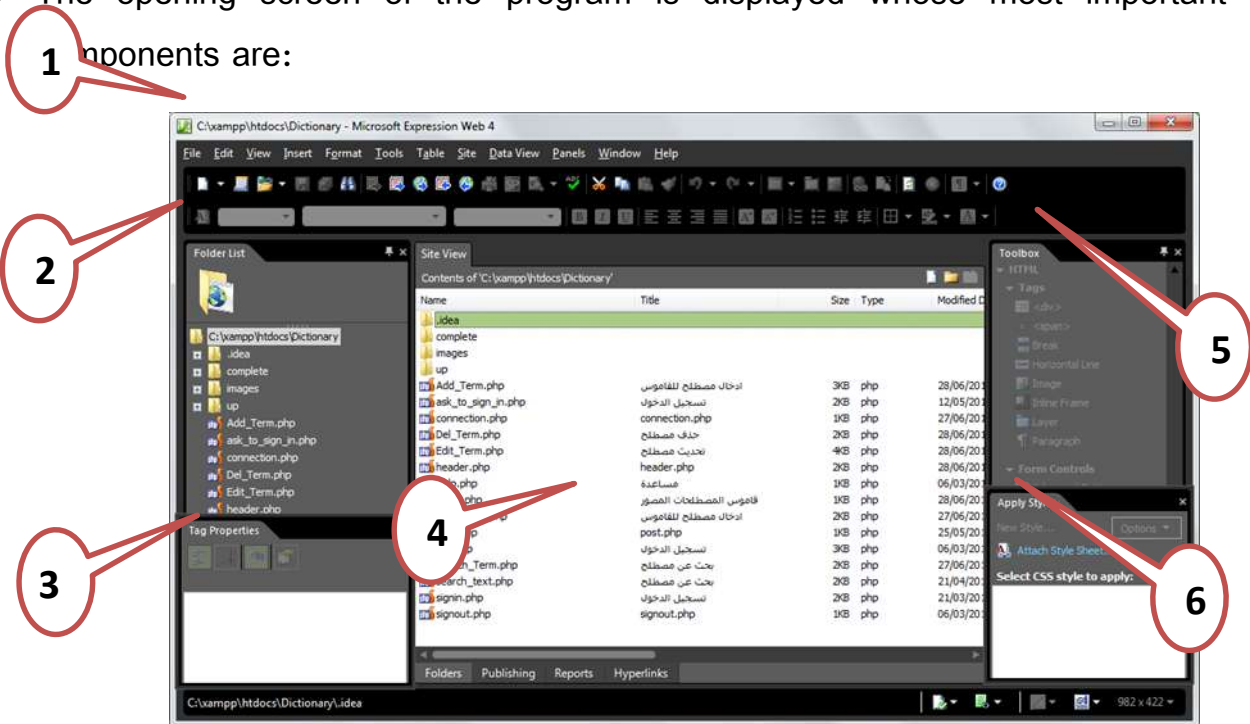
The opening screen of the program is displayed whose most important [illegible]nponents are:

1

2

3

4

5

6

C:\xampp\htdocs\Dictionary - Microsoft Expression Web 4

File Edit View Insert Format Tools Table Site Data View Panels Window Help

Folder List

C:\xampp\htdocs\Dictionary
.idea
complete
images
up
Add_Term.php
ask_to_sign_in.php
connection.php
Del_Term.php
Edit_Term.php
header.php

Tag Properties

Site View

Contents of 'C:\xampp\htdocs\Dictionary'

| Name | Title | Size | Type | Modified D |
|---|---|---|---|---|
| .idea | | | | |
| complete | | | | |
| images | | | | |
| up | | | | |
| Add_Term.php | ادخال مصطلح للقاموس | 3KB | php | 28/06/20 |
| ask_to_sign_in.php | تسجيل الدخول | 2KB | php | 12/05/20 |
| connection.php | connection.php | 1KB | php | 27/06/20 |
| Del_Term.php | حذف مصطلح | 2KB | php | 28/06/20 |
| Edit_Term.php | تحديث مصطلح | 4KB | php | 28/06/20 |
| header.php | header.php | 2KB | php | 28/06/20 |
| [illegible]p.php | مساعدة | 1KB | php | 06/03/20 |
| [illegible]php | قاموس المصطلحات المصور | 1KB | php | 28/06/20 |
| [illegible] | ادخال مصطلح للقاموس | 2KB | php | 27/06/20 |
| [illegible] | post.php | 1KB | php | 25/05/20 |
| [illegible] | تسجيل الدخول | 3KB | php | 06/03/20 |
| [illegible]h_Term.php | بحث عن مصطلح | 2KB | php | 27/06/20 |
| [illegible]earch_text.php | بحث عن مصطلح | 2KB | php | 21/04/20 |
| signin.php | تسجيل الدخول | 2KB | php | 21/03/20 |
| signout.php | signout.php | 1KB | php | 06/03/20 |

Folders Publishing Reports Hyperlinks

Toolbox
HTML
Tags
<div>
<span>
Break
Horizontal Line
Image
Inline Frame
Layer
Paragraph
Form Controls

Apply Sty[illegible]
New Style...
Options
Attach Style Sheet...
Select CSS style to apply:

C:\xampp\htdocs\Dictionary\.idea

982 x 422